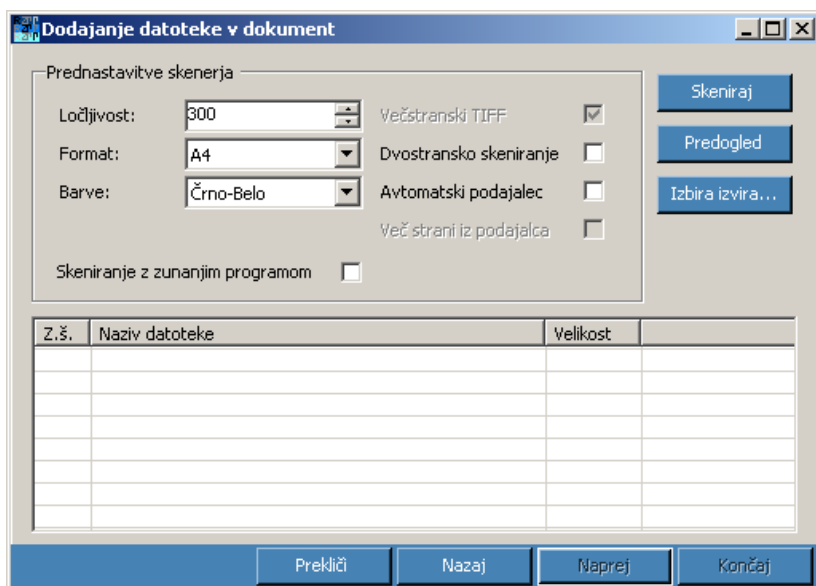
Dodajanje datoteke v dokument

Prednastavitve skenerja

Ločljivost: 300

Format: A4

Barve: Črno-Belo

Večstranski TIFF

Dvostransko skeniranje

Avtomatski podajalec

Več strani iz podajalca

Skeniranje z zunanjim programom

Skeniraj

Predogled

Izbira izvira...

| Z.š. | Naziv datoteke | Velikost | |
|---|---|---|---|
| | | | |

Prekliči | Nazaj | Naprej | Končaj